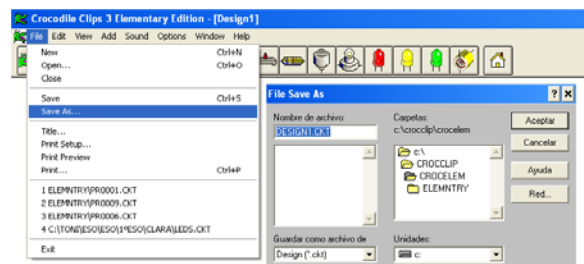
Crocodile Clips 3 Elementary Edition - [Design1]

File Edit View Add Sound Options Window Help

New Ctrl+N
Open... Ctrl+O
Close

Save Ctrl+S
Save As...

Title...
Print Setup...
Print Preview
Print... Ctrl+P

1 ELEMNTRY\PR0001.CKT
2 ELEMNTRY\PR0009.CKT
3 ELEMNTRY\PR0006.CKT
4 C:\TONI\ESO\ESO\1ºESO\CLARA\LEDS.CKT

Exit

File Save As

?

Nombre de archivo:
DESIGN1.CKT

Carpetas:
c:\crocclip\crocelem

c:\
CROCCLIP
CROCELEM
ELEMNTRY

Aceptar
Cancelar
Ayuda
Red...

Guardar como archivo de
Design (*.ckt)

Unidades:
c: